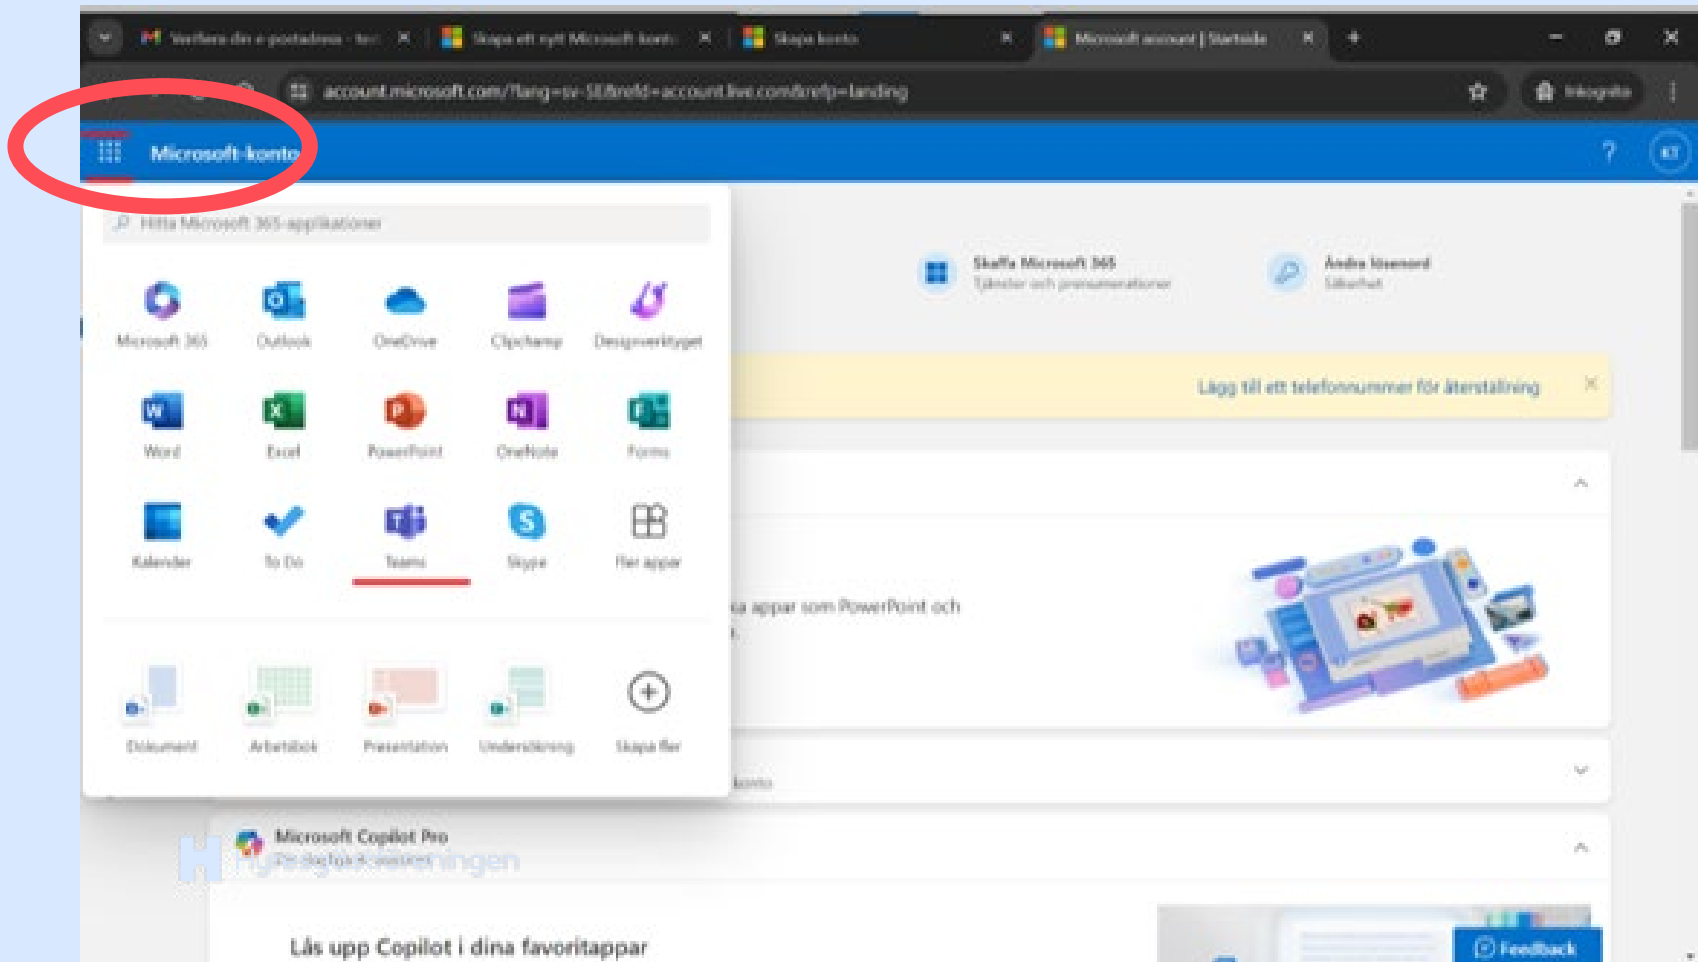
Verifiera din e-postadress · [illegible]
Skapa ett nytt Microsoft konto
Skapa konto
Microsoft account | Startsida

account.microsoft.com/?lang=sv-SE&refd=account.live.com&refp=landing

Inkognito

Microsoft-konto

?

KT

Hitta Microsoft 365-applikationer

Microsoft 365
Outlook
OneDrive
Clipchamp
Designverktyget
Word
Excel
PowerPoint
OneNote
Forms
Kalender
To Do
Teams
Skype
Fler appar

Dokument
Arbetsbok
Presentation
Undersökning
Skapa fler

Skaffa Microsoft 365
Tjänster och prenumerationer

Ändra lösenord
Säkerhet

Lägg till ett telefonnummer för återställning

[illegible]a appar som PowerPoint och

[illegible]konto

Microsoft Copilot Pro

Lås upp Copilot i dina favoritappar

Feedback